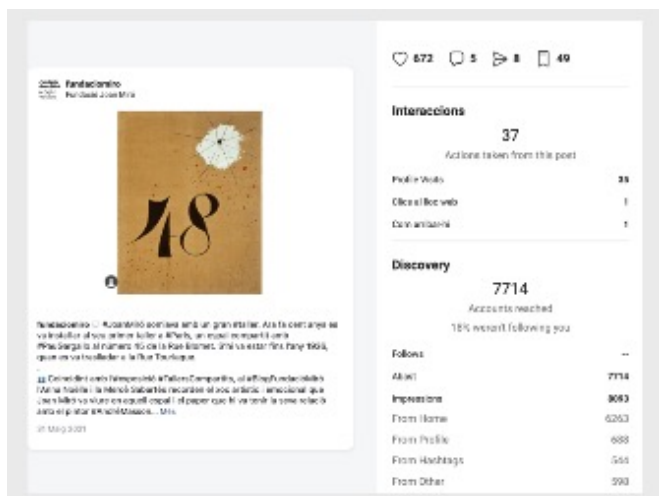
fundaciomiro
Fundació Joan Miró

48

fundaciomiro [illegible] començava amb un gran taller. Ara fa cent anys es va instal·lar al seu primer taller a París, un espai compartit amb #PauGargallo al número 45 de la Rue Blomet. Miró va estar-hi fins l'any 1926, quan es va traslladar a la Rue Tourlaque.
...
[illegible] Coincidint amb l'exposició a #FabraiCoats, ut #RayFundaciómiro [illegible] i la Mercè Sabartés recorden el seu entorn i emocional que Joan Miró va viure en aquell espai i el paper que hi va tenir la seva relació amb el pintor #AndréMasson... Més

31 Maig 2021

672 5 8 49

Interaccions

37
Actions taken from this post

Profile Visits 35
Clics al lloc web 1
Com arribar-hi 1

Discovery

7714
Accounts reached
18% weren't following you

Follows --
Abast 7714
Impressions 8053
From Home 6263
From Profile 688
From Hashtags 555
From Other 590